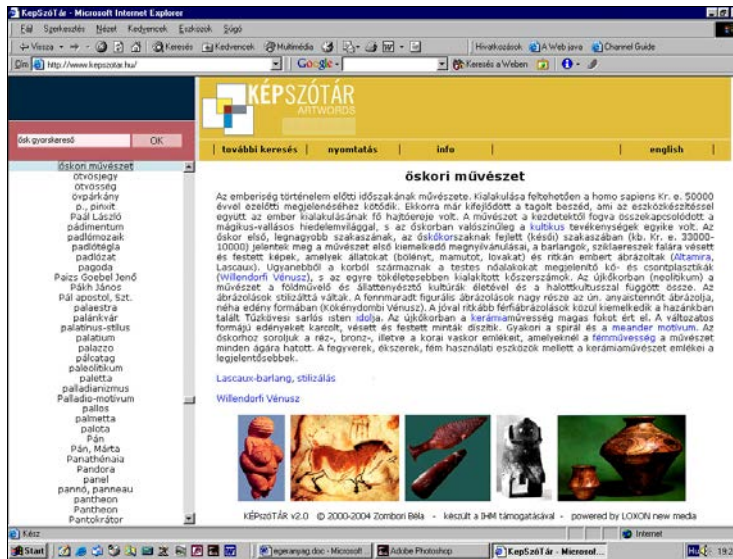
KépSzóTár - Microsoft Internet Explorer

Fájl Szerkesztés Nézet Kedvencek Eszközök Súgó

Vissza Keresés Kedvencek Multimédia

Hivatkozások A Web java Channel Guide

Cím http://www.kepszotar.hu/

Google

Keresés a Weben

KÉPSZÓTÁR ARTWORDS

ősk gyorskereső OK

további keresés | nyomtatás | info | english

őskori művészet
ötvösjegy
ötvösség
övpárkány
p., pinxit
Paál László
pádimentum
padlómozaik
padlótégla
padlózat
pagoda
Paizs Goebel Jenő
Pákh János
Pál apostol, Szt.
palaestra
palánkvár
palatinus-stílus
palatium
palazzo
pálcatag
paleolitikum
paletta
palladianizmus
Palladio-motívum
pallos
palmetta
palota
Pán
Pán, Márta
Panathénaia
Pandora
panel
pannó, panneau
pantheon
Pantheon
Pantokrátor

őskori művészet

Az emberiség történelem előtti időszakának művészete. Kialakulása feltehetően a homo sapiens Kr. e. 50000 évvel ezelőtti megjelenéséhez kötődik. Ekkorra már kifejlődött a tagolt beszéd, ami az eszközkészítéssel együtt az ember kialakulásának fő hajtóereje volt. A művészet a kezdetektől fogva összekapcsolódott a mágikus-vallásos hiedelemvilággal, s az őskorban valószínűleg a kultikus tevékenységek egyike volt. Az őskor első, leghosszabb szakaszának, az őskőkorszaknak fejlett (késői) szakaszában (kb. Kr. e. 35000-10000) jelentek meg a művészet első kiemelkedő megnyilvánulásai, a barlangok, sziklaereszek falára vésett és festett képek, amelyek állatokat (bölényt, mamutot, lovakat) és ritkán embert ábrázoltak (Altamira, Lascaux). Ugyanebből a korból származnak a testes nőalakokat megjelenítő kő- és csontplasztikák (Willendorfi Vénusz), s az egyre tökéletesebben kialakított kőszerszámok. Az újkőkorban (neolitikum) a művészet a földművelő és állattenyésztő kultúrák életével és a halottkultusszal függött össze. Az ábrázolások stilizálttá váltak. A fennmaradt figurális ábrázolások nagy része az ún. anyaistennőt ábrázolja, néha edény formában (Kökénydombi Vénusz). A jóval ritkább férfiábrázolások közül kiemelkedik a hazánkban talált Tüzköves sarlós isten idolja. Az újkőkorban a kerámiaművészség magas fokot ért el. A változatos formájú edényeket karcolt, vésett és festett minták díszítik. Gyakori a spirál és a meander motívum. Az őskorhoz soroljuk a réz-, bronz-, illetve a korai vaskor emlékeit, amelyeknél a fémművesség a művészet minden ágára hatott. A fegyverek, ékszerek, fém használati eszközök mellett a kerámiaművészet emlékei a legjelentősebbek.

Lascaux-barlang, stilizálás

Willendorfi Vénusz

KÉPSZÓTÁR v2.0 © 2000-2004 Zombori Béla - készült a IHM támogatásával - powered by LOXON new media

Kész

Internet

Start

egerairyag.doc - Microsoft

Adobe Photoshop

KepSzóTár - Microsol...

19:2